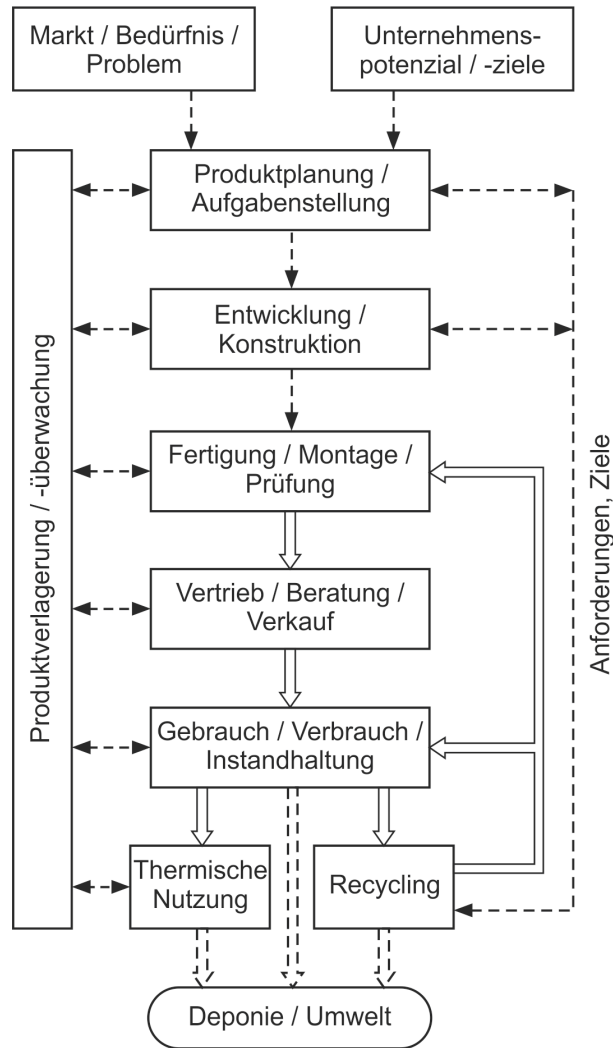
Markt / Bedürfnis / Problem

Unternehmenspotenzial / -ziele

Produktverlagerung / -überwachung

Produktplanung / Aufgabenstellung

Entwicklung / Konstruktion

Fertigung / Montage / Prüfung

Vertrieb / Beratung / Verkauf

Gebrauch / Verbrauch / Instandhaltung

Thermische Nutzung

Recycling

Anforderungen, Ziele

Deponie / Umwelt